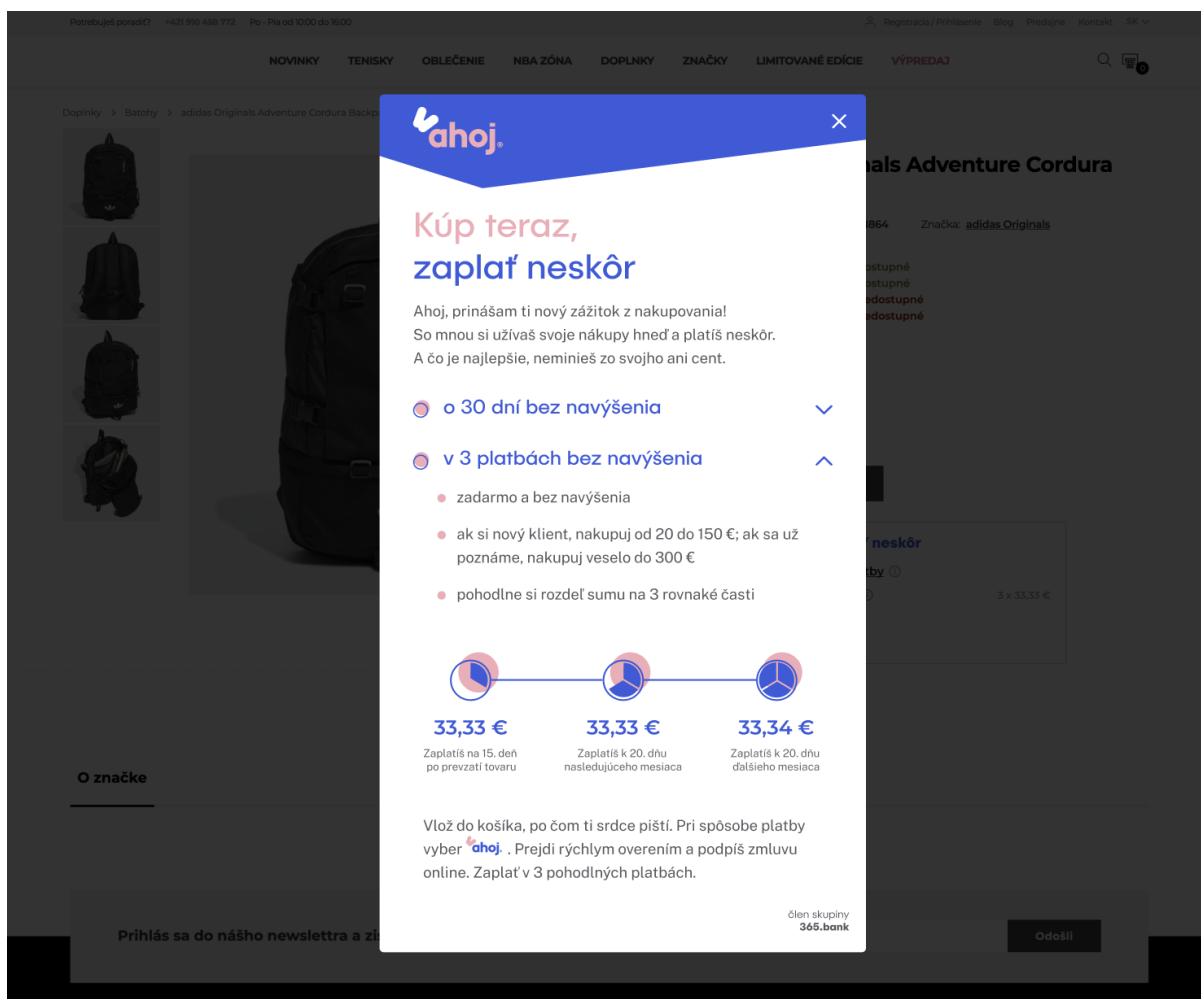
Potrebuješ poradiť? +421 910 488 772 Po - Pia od 10:00 do 16:00

Registrácia / Prihlásenie Blog Predajne Kontakt SK

NOVINKY TENISKY OBLEČENIE NBA ZÓNA DOPLNKY ZNAČKY LIMITOVANÉ EDÍCIE VÝPREDAJ

0

Doplnky > Batohy > adidas Originals Adventure Cordura Backp

ahoj.

×

Kúp teraz,
zaplať neskôr

Ahoj, prinášam ti nový zážitok z nakupovania!
So mnou si užívaš svoje nákupy hneď a platíš neskôr.
A čo je najlepšie, neminieš zo svojho ani cent.

o 30 dní bez navýšenia

v 3 platbách bez navýšenia

zadarmo a bez navýšenia

ak si nový klient, nakupuj od 20 do 150 €; ak sa už poznáme, nakupuj veselo do 300 €

pohodlne si rozdeľ sumu na 3 rovnaké časti

33,33 €
Zaplatíš na 15. deň po prevzatí tovaru

33,33 €
Zaplatíš k 20. dňu nasledujúceho mesiaca

33,34 €
Zaplatíš k 20. dňu ďalšieho mesiaca

Vlož do košíka, po čom ti srdce piští. Pri spôsobe platby vyber ahoj. Prejdi rýchlym overením a podpíš zmluvu online. Zaplať v 3 pohodlných platbách.

člen skupiny
365.bank

nals Adventure Cordura

864 Značka: adidas Originals

ostupné
ostupné
edostupné
edostupné

neskôr
rby
3 x 33,33 €

O značke

Prihlás sa do nášho newslettra a zí

Odošli